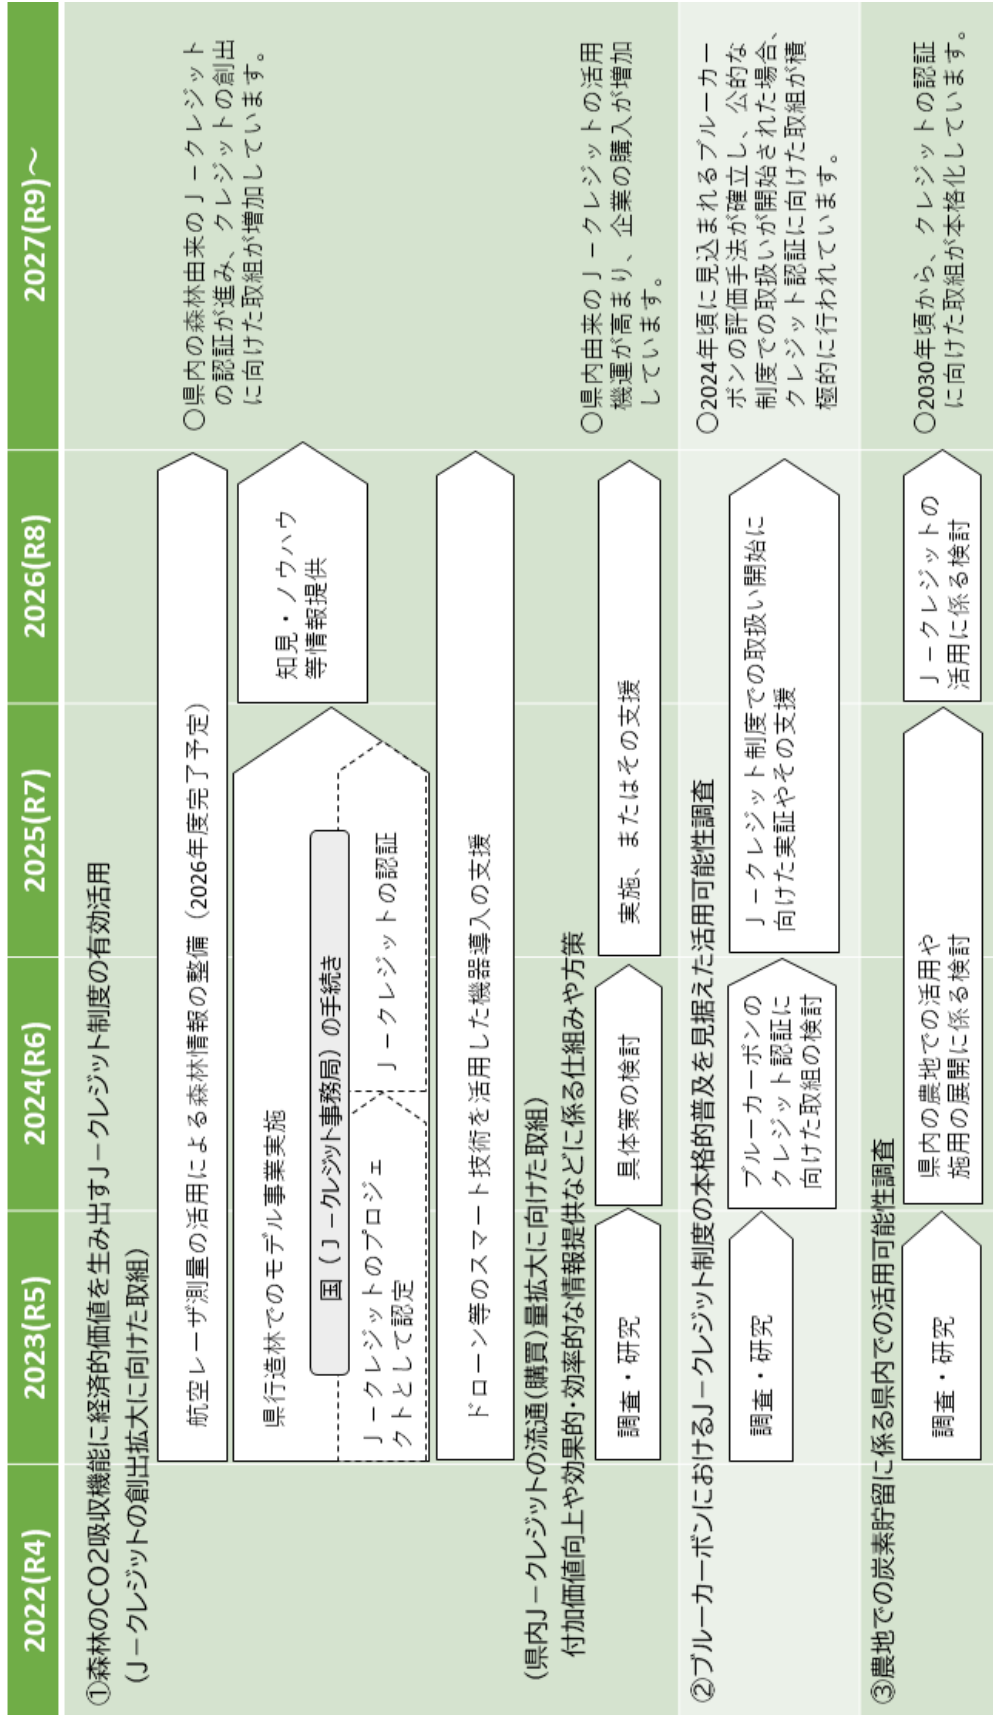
2022(R4)
2023(R5)
2024(R6)
2025(R7)
2026(R8)
2027(R9)～

①森林のCO2吸収機能に経済的価値を生み出すＪ－クレジット制度の有効活用
（Ｊ－クレジットの創出拡大に向けた取組）

航空レーザ測量の活用による森林情報の整備（2026年度完了予定）

県行造林でのモデル事業実施

国（Ｊ－クレジット事務局）の手続き

Ｊ－クレジットのプロジェクトとして認定

Ｊ－クレジットの認証

知見・ノウハウ等情報提供

ドローン等のスマート技術を活用した機器導入の支援

○県内の森林由来のＪ－クレジットの認証が進み、クレジットの創出に向けた取組が増加しています。

（県内Ｊ－クレジットの流通（購買）量拡大に向けた取組）
付加価値向上や効果的・効率的な情報提供などに係る仕組みや方策

調査・研究

具体策の検討

実施、またはその支援

○県内由来のＪ－クレジットの活用機運が高まり、企業の購入が増加しています。

②ブルーカーボンにおけるＪ－クレジット制度の本格的普及を見据えた活用可能性調査

調査・研究

ブルーカーボンのクレジット認証に向けた取組の検討

Ｊ－クレジット制度での取扱い開始に向けた実証やその支援

○2024年頃に見込まれるブルーカーボンの評価手法が確立し、公的な制度での取扱いが開始された場合、クレジット認証に向けた取組が積極的に行われています。

③農地での炭素貯留に係る県内での活用可能性調査

調査・研究

県内の農地での活用や施用の展開に係る検討

Ｊ－クレジットの活用に係る検討

○2030年頃から、クレジットの認証に向けた取組が本格化しています。